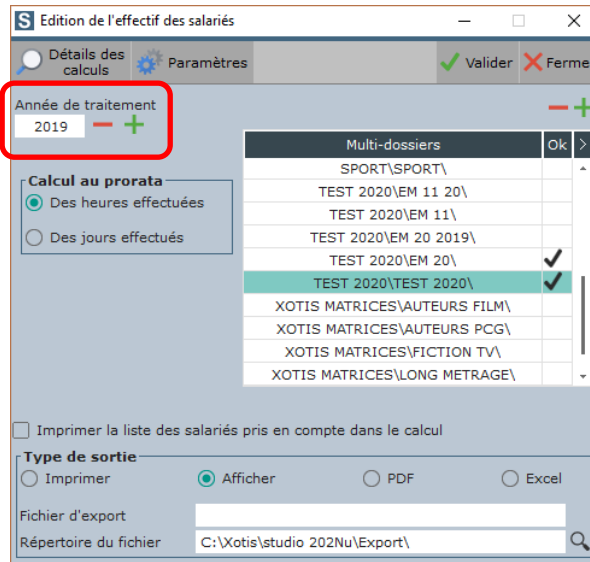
S Edition de l'effectif des salariés

Détails des calculs
Paramètres
Valider
Ferme

Année de traitement
2019

Calcul au prorata
Des heures effectuées
Des jours effectués

| Multi-dossiers | Ok |
|---|---|
| SPORT\SPORT\ | |
| TEST 2020\EM 11 20\ | |
| TEST 2020\EM 11\ | |
| TEST 2020\EM 20 2019\ | |
| TEST 2020\EM 20\ | ✓ |
| TEST 2020\TEST 2020\ | ✓ |
| XOTIS MATRICES\AUTEURS FILM\ | |
| XOTIS MATRICES\AUTEURS PCG\ | |
| XOTIS MATRICES\FICTION TV\ | |
| XOTIS MATRICES\LONG METRAGE\ | |

Imprimer la liste des salariés pris en compte dans le calcul

Type de sortie
Imprimer
Afficher
PDF
Excel

Fichier d'export
Répertoire du fichier
C:\Xotis\studio 202Nu\Export\